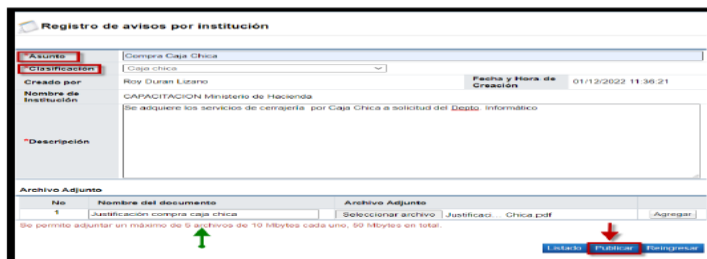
Registro de avisos por institución

| | |
|---|---|
| Asunto | Compra Caja Chica |
| *Clasificación | Caja chica |
| Creado por | Roy Duran Lizano | Fecha y Hora de Creación | 01/12/2022 11:36:21 |
| Nombre de Institución | CAPACITACION Ministerio de Hacienda |
| *Descripción | Se adquiere los servicios de cerrajería por Caja Chica a solicitud del Depto. Informático |

Archivo Adjunto

| No | Nombre del documento | Archivo Adjunto | |
|---|---|---|---|
| 1 | Justificación compra caja chica | Seleccionar archivo Justificaci... Chica.pdf | Agregar |

Se permite adjuntar un máximo de 5 archivos de 10 Mbytes cada uno, 50 Mbytes en total.

Listado Publicar Reingresar